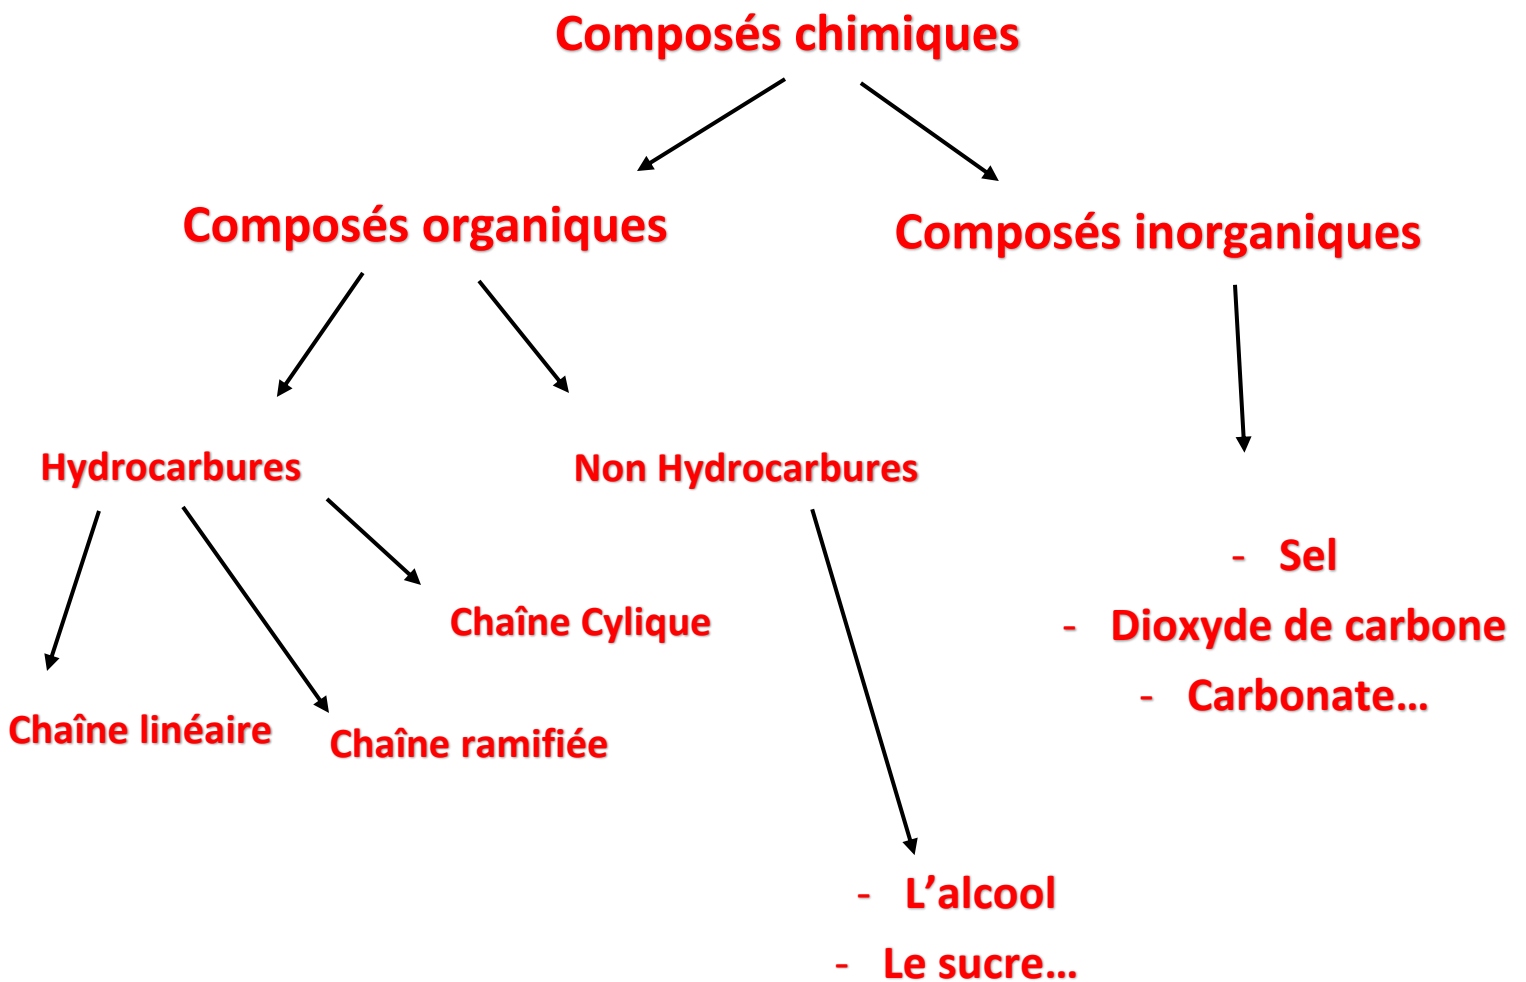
Composés chimiques

Composés organiques

Composés inorganiques

Hydrocarbures

Non Hydrocarbures

Chaîne Cylique

Chaîne linéaire

Chaîne ramifiée

- Sel
- Dioxyde de carbone
- Carbonate…

- L'alcool
- Le sucre…